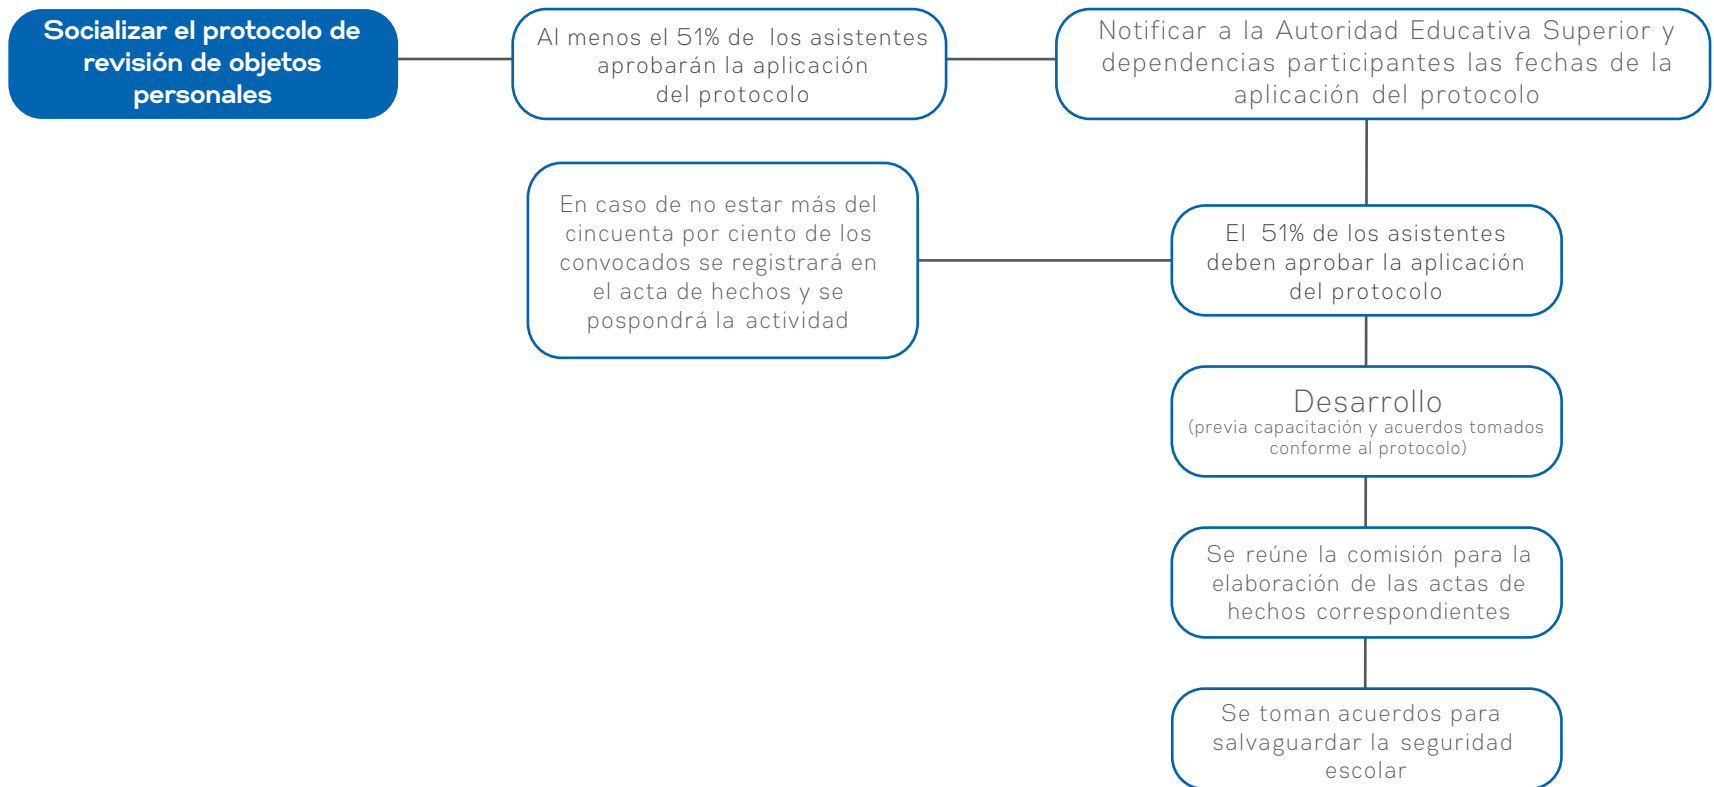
Socializar el protocolo de revisión de objetos personales

Al menos el 51% de los asistentes aprobarán la aplicación del protocolo

Notificar a la Autoridad Educativa Superior y dependencias participantes las fechas de la aplicación del protocolo

En caso de no estar más del cincuenta por ciento de los convocados se registrará en el acta de hechos y se pospondrá la actividad

El 51% de los asistentes deben aprobar la aplicación del protocolo

Desarrollo
(previa capacitación y acuerdos tomados conforme al protocolo)

Se reúne la comisión para la elaboración de las actas de hechos correspondientes

Se toman acuerdos para salvaguardar la seguridad escolar